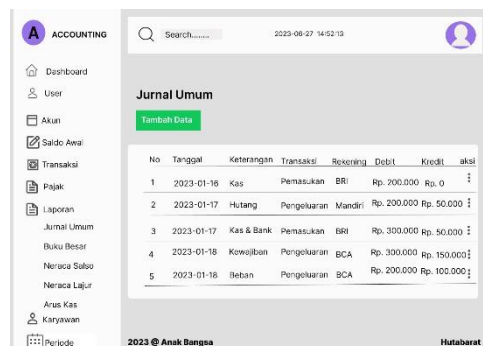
A ACCOUNTING

Dashboard
User
Akun
Saldo Awal
Transaksi
Pajak
Laporan
Jurnal Umum
Buku Besar
Neraca Saldo
Neraca Lajur
Arus Kas
Karyawan
Periode

Search........

2023-08-27 14:52:13

Jurnal Umum

Tambah Data

| No | Tanggal | Keterangan | Transaksi | Rekening | Debit | Kredit | aksi |
|---|---|---|---|---|---|---|---|
| 1 | 2023-01-16 | Kas | Pemasukan | BRI | Rp. 200.000 | Rp. 0 | ⋮ |
| 2 | 2023-01-17 | Hutang | Pengeluaran | Mandiri | Rp. 200.000 | Rp. 50.000 | ⋮ |
| 3 | 2023-01-17 | Kas & Bank | Pemasukan | BRI | Rp. 300.000 | Rp. 50.000 | ⋮ |
| 4 | 2023-01-18 | Kewajiban | Pengeluaran | BCA | Rp. 300.000 | Rp. 150.000 | ⋮ |
| 5 | 2023-01-18 | Beban | Pengeluaran | BCA | Rp. 200.000 | Rp. 100.000 | ⋮ |

2023 @ Anak Bangsa

Hutabarat